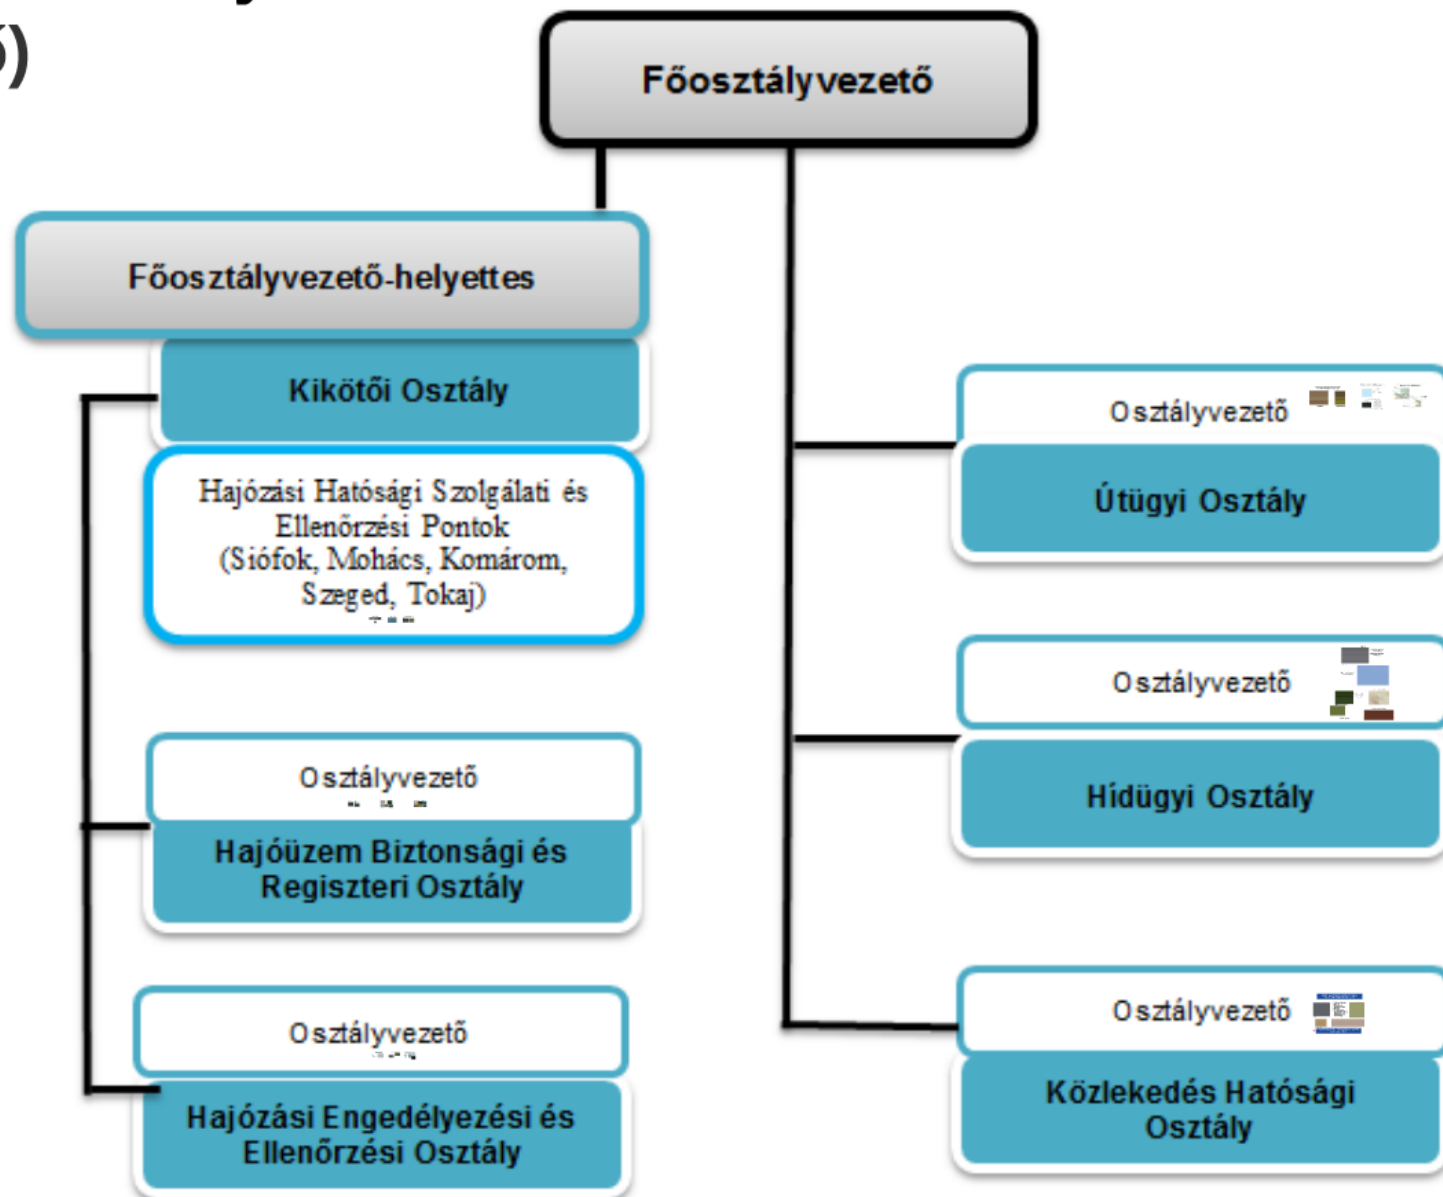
5)

Főosztályvezető

Főosztályvezető-helyettes

Kikötői Osztály

Hajózási Hatósági Szolgálati és Ellenőrzési Pontok (Siófok, Mohács, Komárom, Szeged, Tokaj)

Osztályvezető

Hajóüzem Biztonsági és Regiszteri Osztály

Osztályvezető

Hajózási Engedélyezési és Ellenőrzési Osztály

Osztályvezető

Útügyi Osztály

Osztályvezető

Hídügyi Osztály

Osztályvezető

Közlekedés Hatósági Osztály